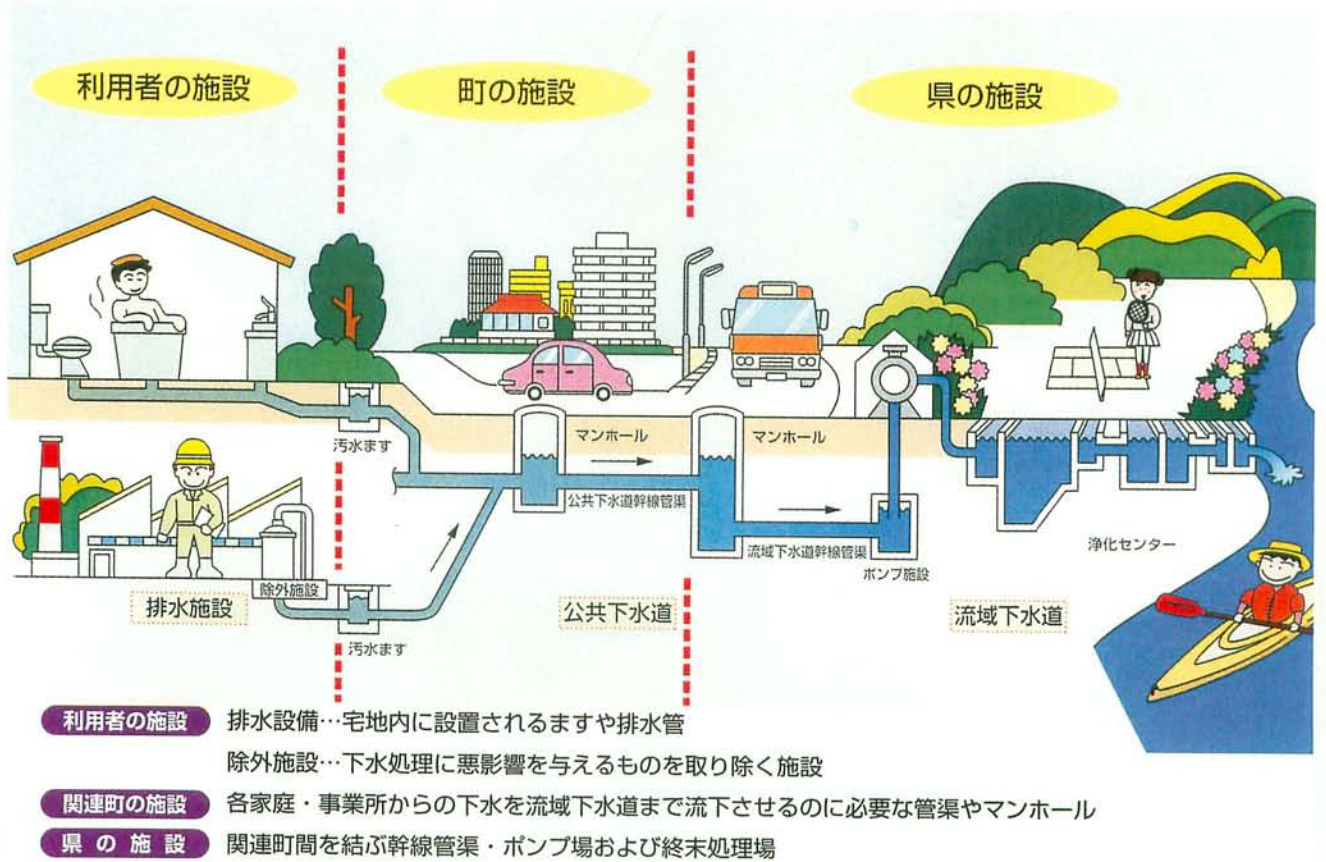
利用者の施設

町の施設

県の施設

汚水ます

マンホール

マンホール

公共下水道幹線管渠

流域下水道幹線管渠

ポンプ施設

浄化センター

除外施設

排水施設

汚水ます

公共下水道

流域下水道

利用者の施設　排水設備…宅地内に設置されるますや排水管
除外施設…下水処理に悪影響を与えるものを取り除く施設

関連町の施設　各家庭・事業所からの下水を流域下水道まで流下させるのに必要な管渠やマンホール

県の施設　関連町間を結ぶ幹線管渠・ポンプ場および終末処理場